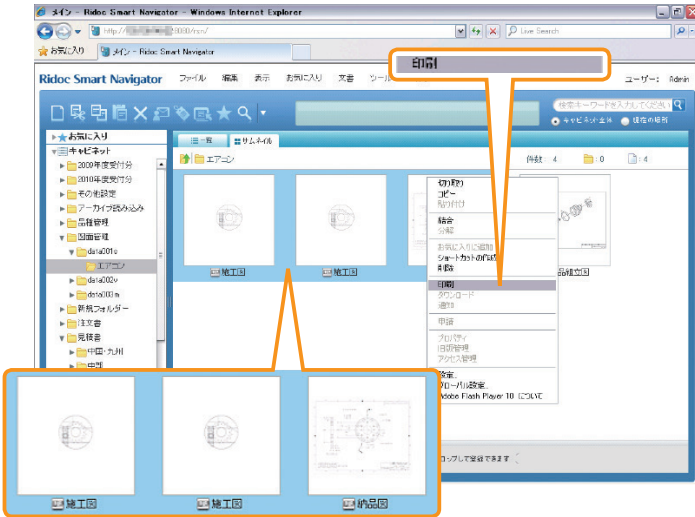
メイン - Ridoc Smart Navigator - Windows Internet Explorer

http://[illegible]:8080/rsn/

Live Search

お気に入り

メイン - Ridoc Smart Navigator

Ridoc Smart Navigator ファイル 編集 表示 お気に入り 文書 ツール

印刷

ユーザー: Admin

検索キーワードを入力してください

キャビネット全体 現在の場所

お気に入り
キャビネット
2009年度受付分
2010年度受付分
その他設定
アーカイブ読み込み
品種管理
図面管理
data001v
エアコン
data002v
data003m
新規フォルダー
注文書
見積書
中国・九州
中部

一覧 サムネイル

エアコン

件数: 4 0 4

施工図
施工図
品組立図

切り取り
コピー
貼り付け
結合
分解
お気に入りに追加
ショートカットの作成
削除
印刷
ダウンロード
通知
申請
プロパティ
旧版管理
アクセス管理
設定...
グローバル設定...
Adobe Flash Player 10 について

ロップして登録できます

施工図
施工図
納品図